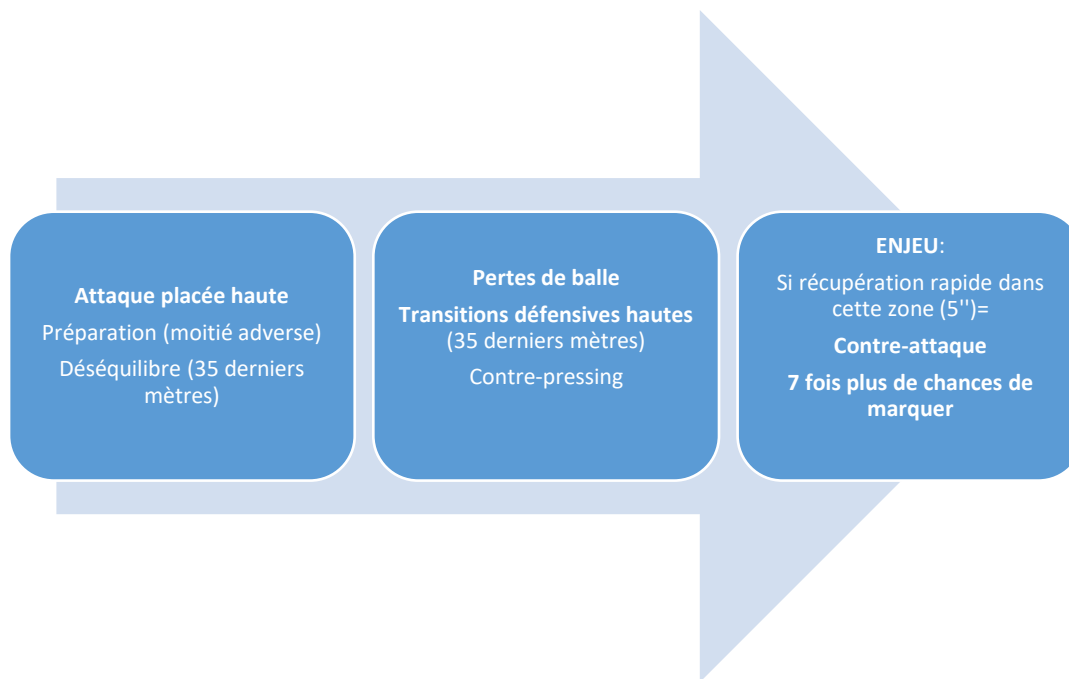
Attaque placée haute

Préparation (moitié adverse)

Déséquilibre (35 derniers mètres)

Pertes de balle

Transitions défensives hautes (35 derniers mètres)

Contre-pressing

ENJEU:

Si récupération rapide dans cette zone (5'')=

Contre-attaque

7 fois plus de chances de marquer